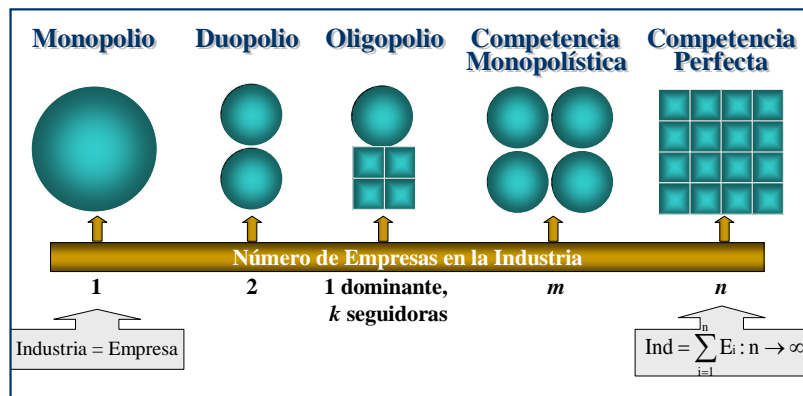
Monopolio

Duopolio

Oligopolio

Competencia Monopolística

Competencia Perfecta

Número de Empresas en la Industria

1

2

1 dominante, *k* seguidoras

*m*

*n*

Industria = Empresa

$\text{Ind} = \sum_{i=1}^{n} E_i : n \rightarrow \infty$